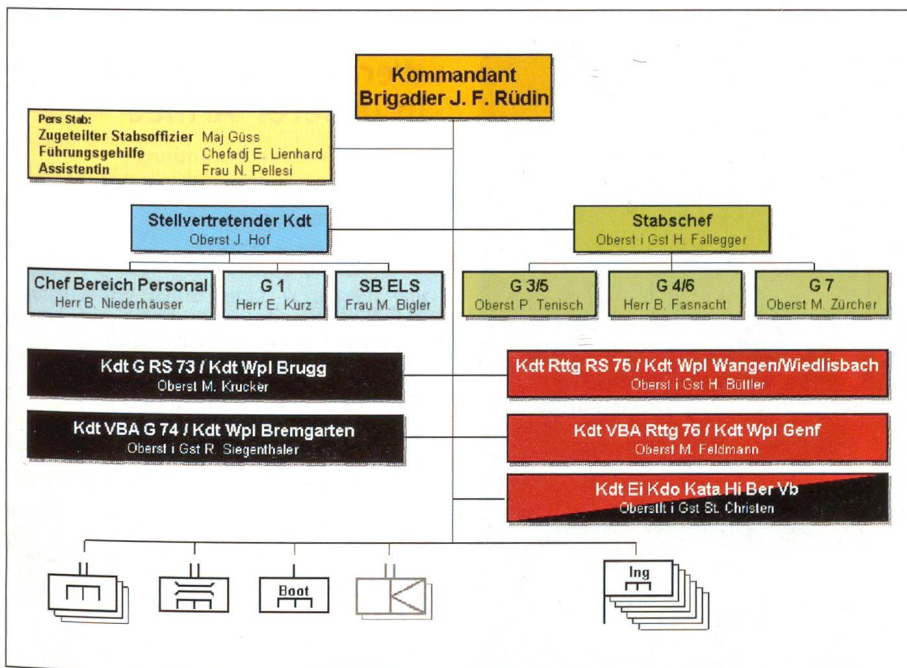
Kommandant
Brigadier J. F. Rüdin

Pers Stab:
Zugeteilter Stabsoffizier Maj Güss
Führungsgehilfe Chefadj E. Lienhard
Assistentin Frau N. Pellesi

Stellvertretender Kdt
Oberst J. Hof

Stabschef
Oberst i Gst H. Fallegger

Chef Bereich Personal
Herr B. Niederhäuser

G 1
Herr E. Kurz

SB ELS
Frau M. Bigler

G 3/5
Oberst P. Tenisch

G 4/6
Herr B. Fasnacht

G 7
Oberst M. Zürcher

Kdt G RS 73 / Kdt Wpl Brugg
Oberst M. Krucker

Kdt Rttg RS 75 / Kdt Wpl Wangen/Wiedlisbach
Oberst i Gst H. Büttler

Kdt VBA G 74 / Kdt Wpl Bremgarten
Oberst i Gst R. Siegenthaler

Kdt VBA Rttg 76 / Kdt Wpl Genf
Oberst M. Feldmann

Kdt Ei Kdo Kata Hi Ber Vb
Oberstlt i Gst St. Christen

Boot

Ing